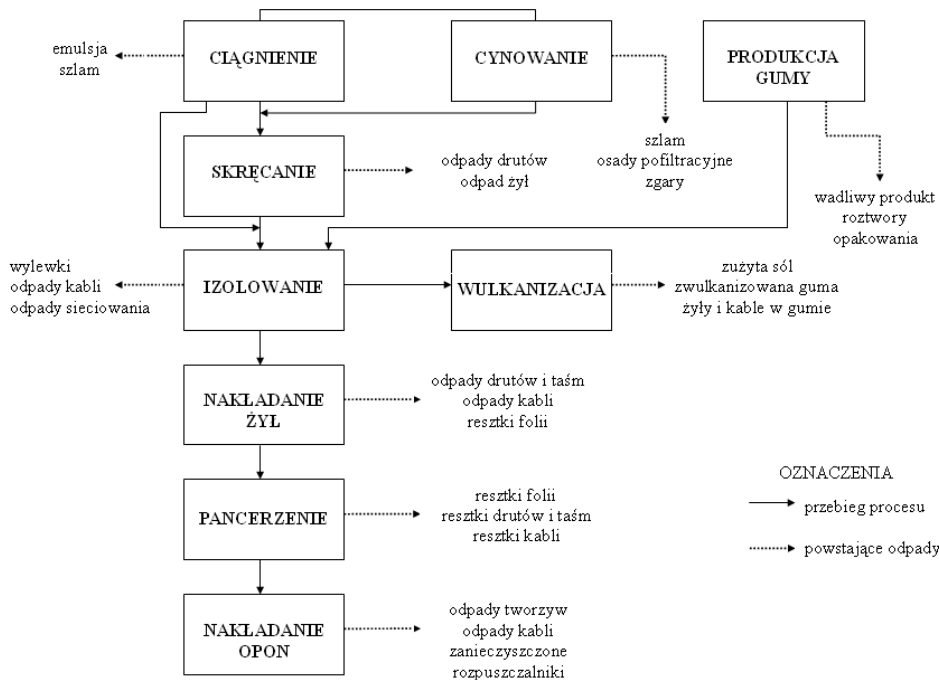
emulsja
szlam

CIĄGNIENIE

CYNOWANIE

PRODUKCJA GUMY

SKRĘCANIE

odpady drutów
odpad żył

szlam
osady pofiltracyjne
zgary

wadliwy produkt
roztwory
opakowania

wylewki
odpady kabli
odpady sieciowania

IZOLOWANIE

WULKANIZACJA

zużyta sól
zwulkanizowana guma
żyły i kable w gumie

NAKŁADANIE ŻYŁ

odpady drutów i taśm
odpady kabli
resztki folii

OZNACZENIA

przebieg procesu

powstające odpady

PANCERZENIE

resztki folii
resztki drutów i taśm
resztki kabli

NAKŁADANIE OPON

odpady tworzyw
odpady kabli
zanieczyszczone
rozpuszczalniki